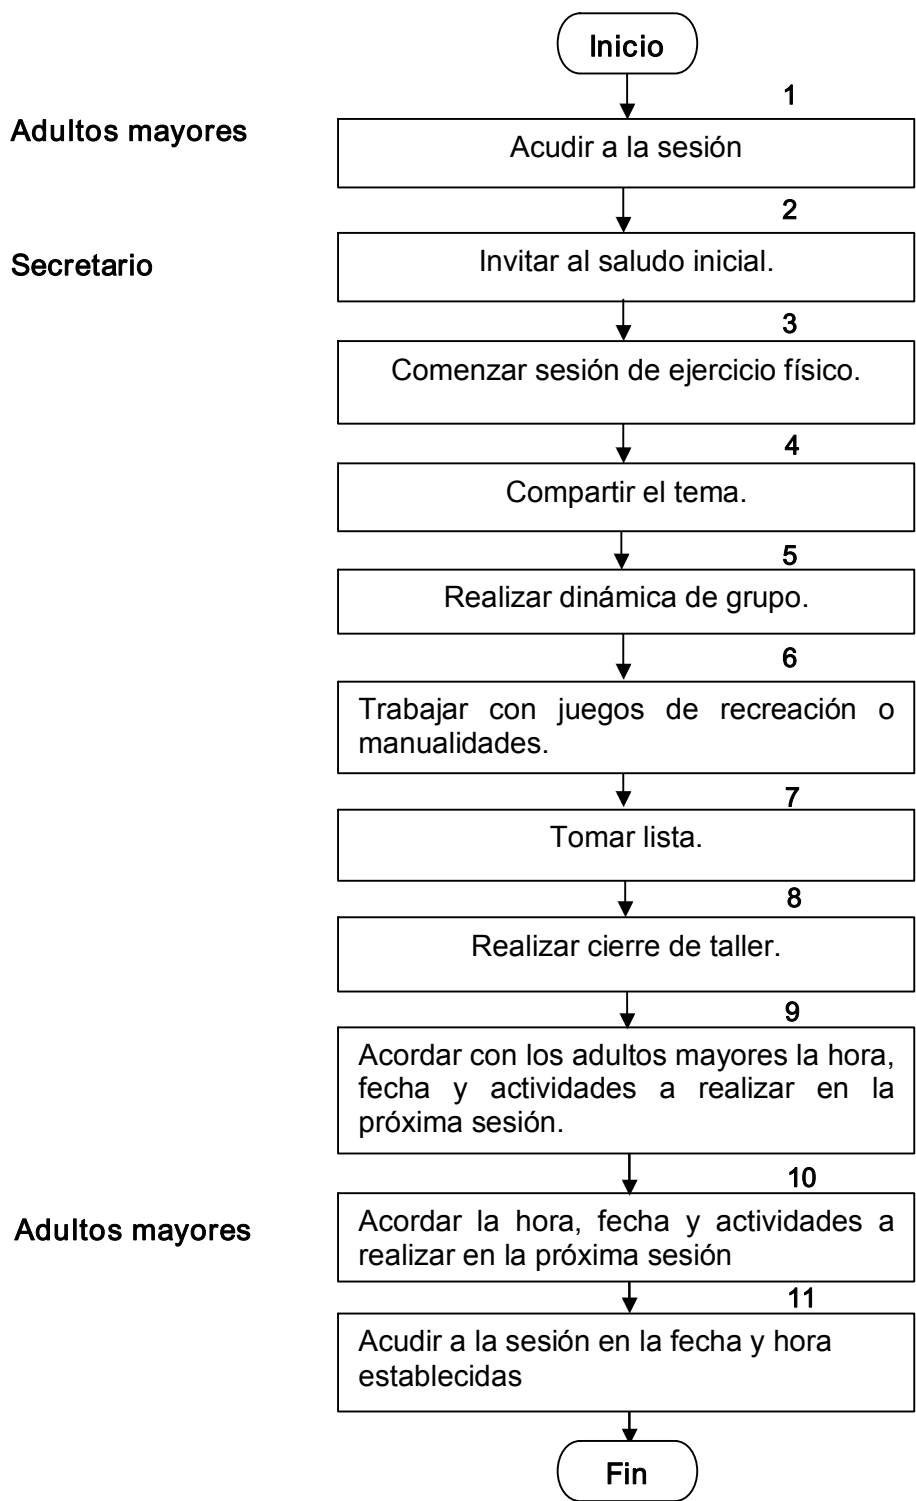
Inicio

Adultos mayores

1

Acudir a la sesión

Secretario

2

Invitar al saludo inicial.

3

Comenzar sesión de ejercicio físico.

4

Compartir el tema.

5

Realizar dinámica de grupo.

6

Trabajar con juegos de recreación o manualidades.

7

Tomar lista.

8

Realizar cierre de taller.

9

Acordar con los adultos mayores la hora, fecha y actividades a realizar en la próxima sesión.

Adultos mayores

10

Acordar la hora, fecha y actividades a realizar en la próxima sesión

11

Acudir a la sesión en la fecha y hora establecidas

Fin